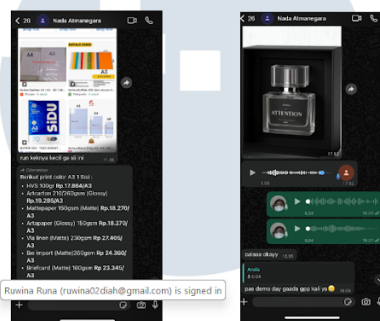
< 20 Nada Atmanegara

A3

SiDU

run kekeya kecil ga sih ini

Berikut print color A3 1 Sisi :
- HVS 100gr Rp.17.864/A3
- Artcarton 210/260gsm (Glossy) Rp.19.285/A3
- Mattepaper 150gsm (Matte) Rp.18.270/A3
- Artpaper (Glossy) 150gsm Rp.18.270/A3
- Via linen (Matte) 230gsm Rp 27.405/A3
- Bw import (Matte)260gsm Rp 24.360/A3
- Briefcard (Matte) 160gsm Rp 23.345/A3

Ruwina Runa (ruwina02diah@gmail.com) is signed in

Nada Atmanegara

ATTENTION

oalaaa okayy

Anda

pas demo day gaada gpp kali ya